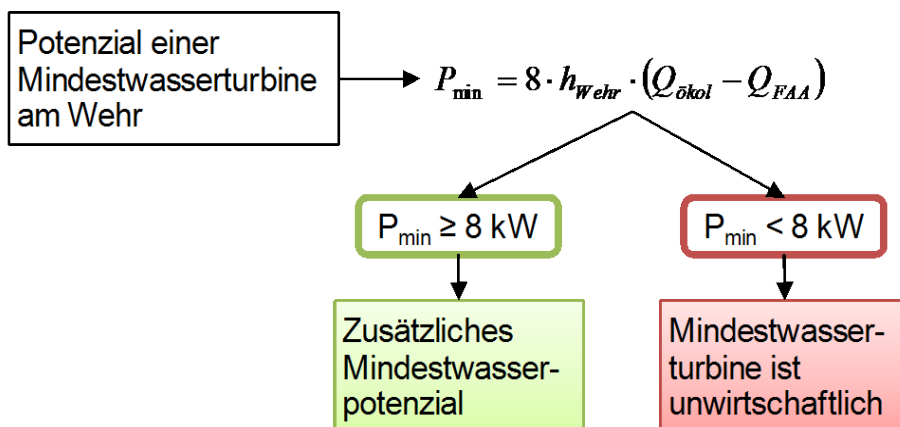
Potenzial einer Mindestwasserturbine am Wehr

$P_{min} = 8 \cdot h_{Wehr} \cdot (Q_{ökol} - Q_{FAA})$

$P_{min} \geq 8$ kW

$P_{min} < 8$ kW

Zusätzliches Mindestwasser-potenzial

Mindestwasser-turbine ist unwirtschaftlich